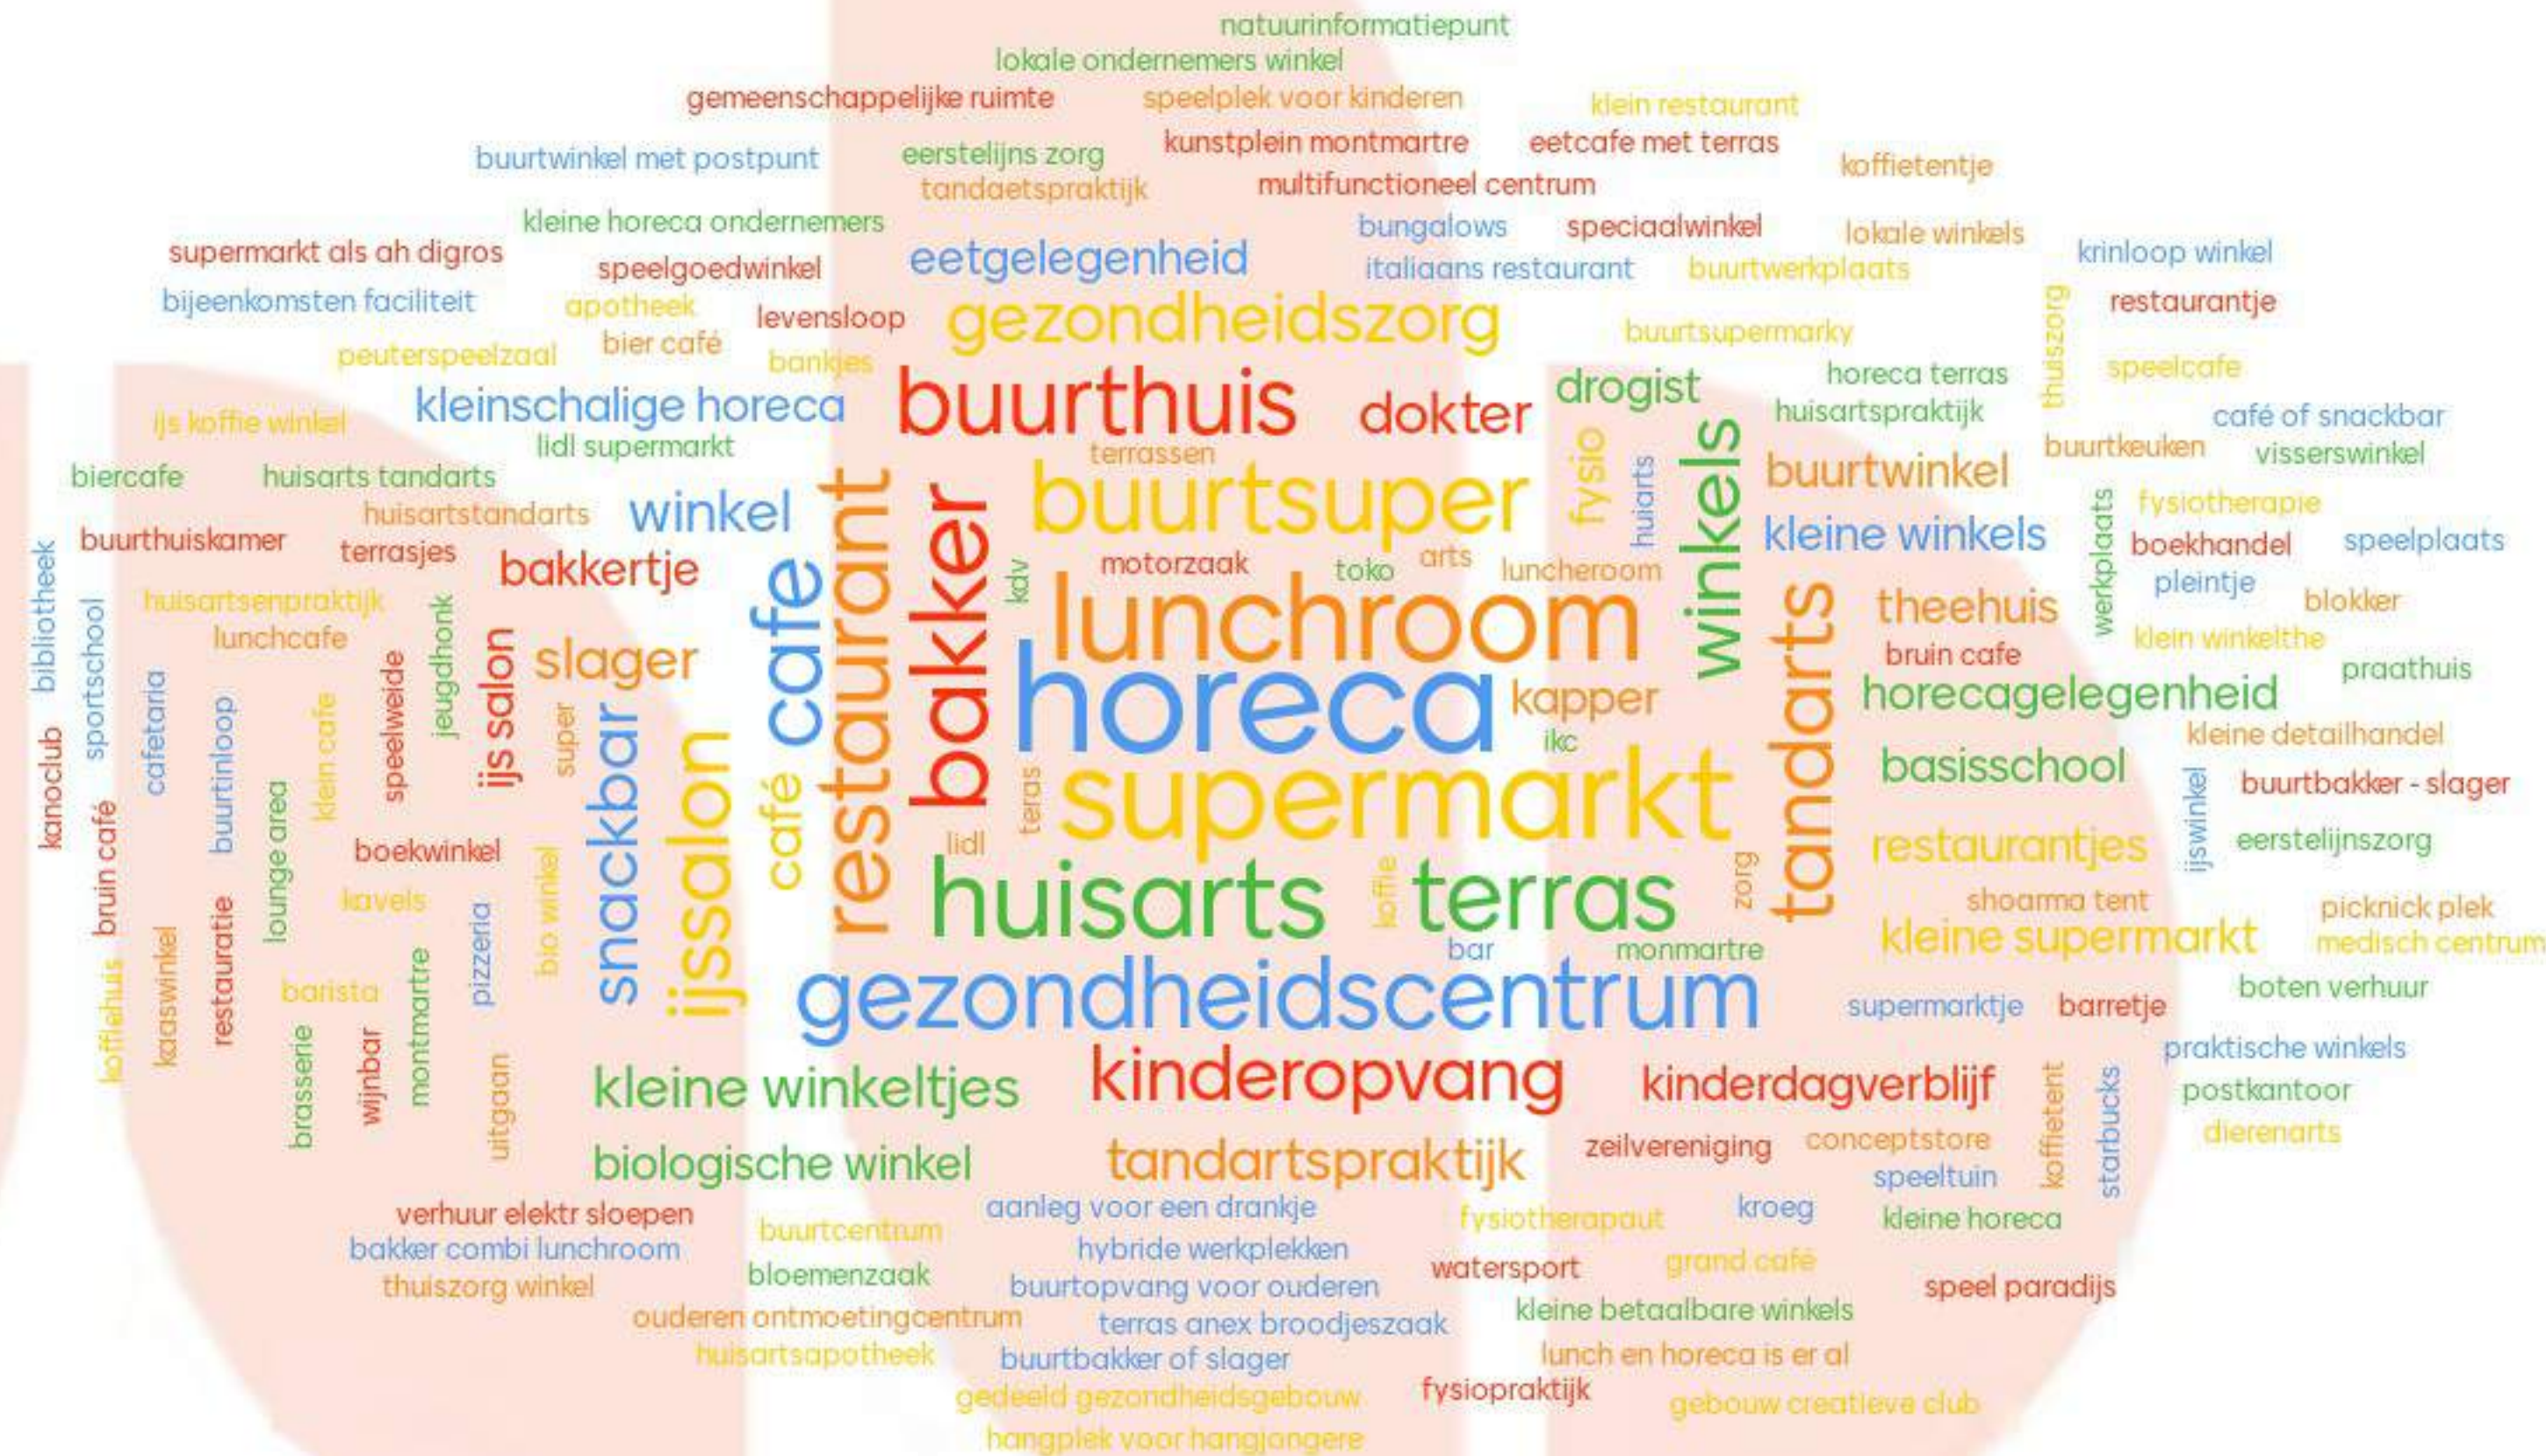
natuurinformatiepunt
lokale ondernemers winkel
gemeenschappelijke ruimte
speelplek voor kinderen
klein restaurant
buurtwinkel met postpunt
eerstelijns zorg
kunstplein montmartre
eetcafe met terras
koffietentje
tandaetspraktijk
multifunctioneel centrum
kleine horeca ondernemers
bungalows
speciaalwinkel
lokale winkels
supermarkt als ah digros
speelgoedwinkel
eetgelegenheid
italiaans restaurant
buurtwerkplaats
krinloop winkel
bijeenkomsten faciliteit
apotheek
levensloop
gezondheidszorg
restaurantje
buurtsupermarky
thuiszorg
peuterspeelzaal
bier café
bankjes
speelcafe
horeca terras
kleinschalige horeca
buurthuis
dokter
drogist
huisartspraktijk
café of snackbar
ijs koffie winkel
lidl supermarkt
terrassen
buurtkeuken
visserswinkel
biercafe
huisarts tandarts
buurtsuper
fysio
huiarts
winkels
buurtwinkel
huisartstandarts
winkel
fysiotherapie
buurthuiskamer
terrasjes
kleine winkels
werkplaats
boekhandel
speelplaats
bibliotheek
motorzaak
toko
arts
luncheroom
bakkertje
kdv
pleintje
sportschool
huisartsenpraktijk
restaurant
bakker
cafe
lunchroom
theehuis
blokker
lunchcafe
jeugdhonk
tandarts
klein winkelthe
slager
bruin cafe
praathuis
cafetaria
kanoclub
speelweide
ijs salon
horeca
kapper
horecagelegenheid
buurtinloop
klein cafe
super
snackbar
ikc
kleine detailhandel
ijssalon
café
supermarkt
basisschool
bruin café
lounge area
teras
buurtbakker - slager
boekwinkel
lidl
ijswinkel
restaurantjes
eerstelijnszorg
kavels
huisarts
terras
zorg
koffie
shoama tent
restauratie
pizzeria
bio winkel
picknick plek
kaaswinkel
montmartre
bar
monmartre
kleine supermarkt
medisch centrum
koffiehuis
barista
gezondheidscentrum
boten verhuur
supermarktje
barretje
wijnbar
praktische winkels
brasserie
uitgaan
kleine winkeltjes
kinderopvang
kinderdagverblijf
postkantoor
koffietent
starbucks
dierenarts
biologische winkel
tandartspraktijk
zeilvereniging
conceptstore
speeltuin
verhuur elektr sloepen
buurtcentrum
aanleg voor een drankje
fysiotherapaut
kroeg
kleine horeca
bakker combi lunchroom
hybride werkplekken
grand café
bloemenzaak
watersport
thuiszorg winkel
buurtopvang voor ouderen
speel paradijs
ouderen ontmoetingcentrum
kleine betaalbare winkels
terras anex broodjeszaak
huisartsapotheek
lunch en horeca is er al
buurtbakker of slager
fysiopraktijk
gedeeld gezondheidsgebouw
gebouw creatieve club
hangplek voor hangjongere